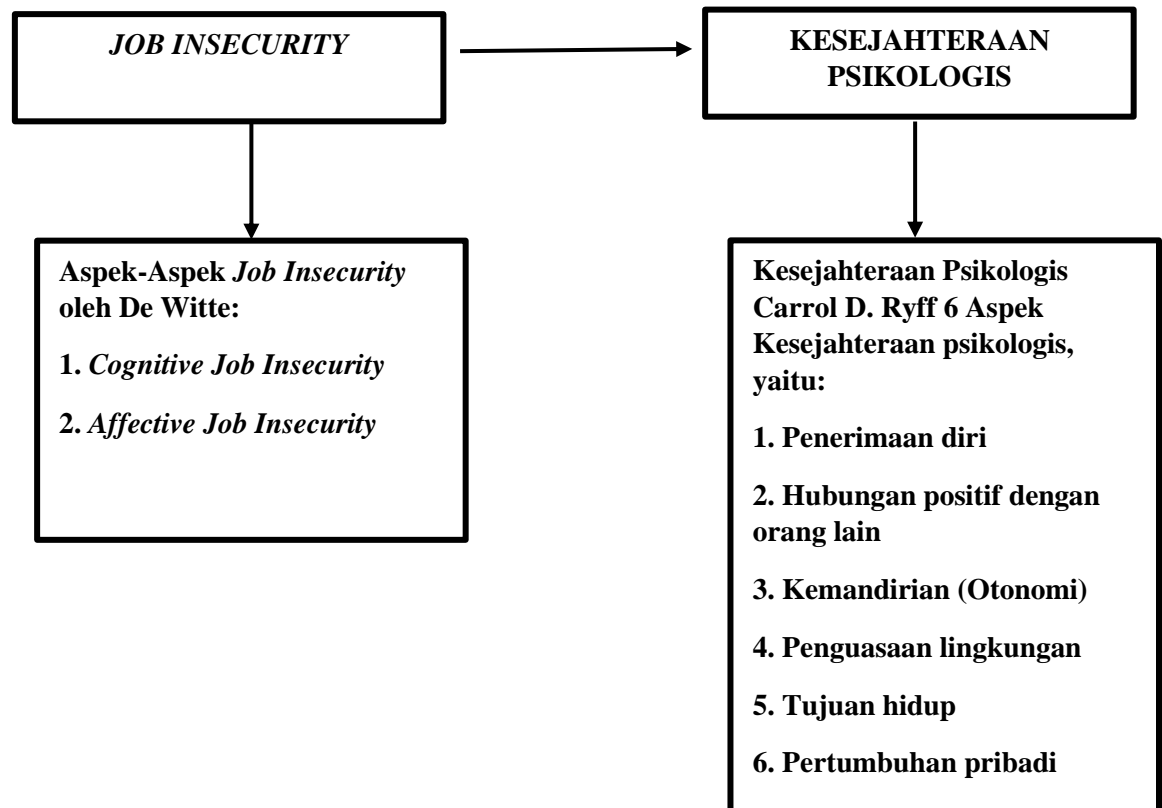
JOB INSECURITY

KESEJAHTERAAN PSIKOLOGIS

Aspek-Aspek Job Insecurity oleh De Witte:

1. Cognitive Job Insecurity

2. Affective Job Insecurity

Kesejahteraan Psikologis Carrol D. Ryff 6 Aspek Kesejahteraan psikologis, yaitu:

1. Penerimaan diri

2. Hubungan positif dengan orang lain

3. Kemandirian (Otonomi)

4. Penguasaan lingkungan

5. Tujuan hidup

6. Pertumbuhan pribadi